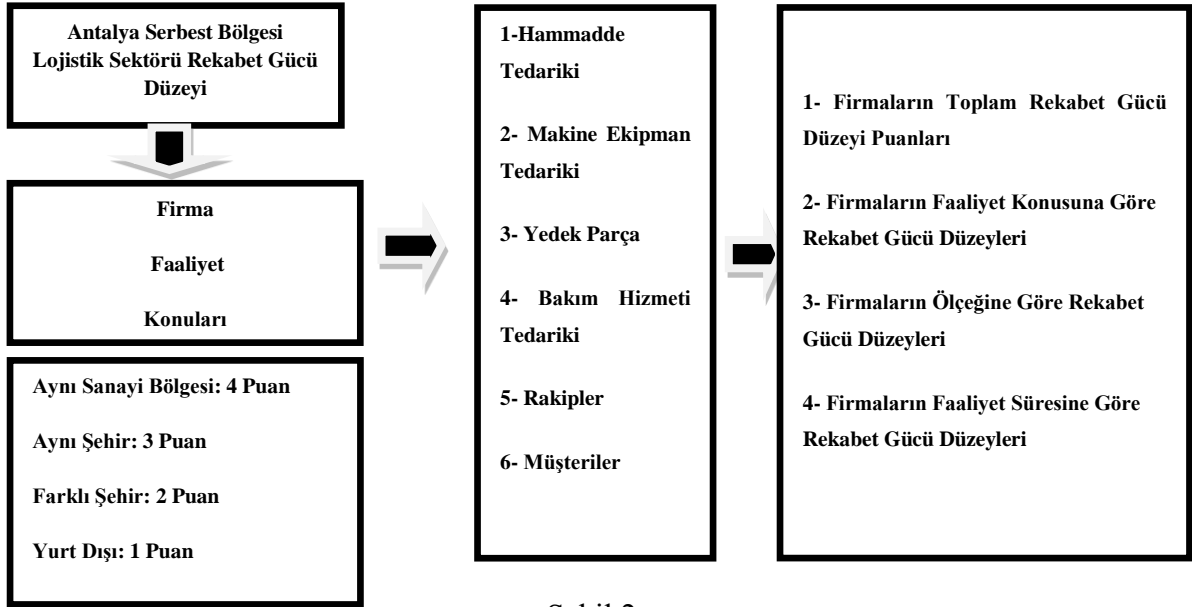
Antalya Serbest Bölgesi Lojistik Sektörü Rekabet Gücü Düzeyi

Firma

Faaliyet

Konuları

Aynı Sanayi Bölgesi: 4 Puan

Aynı Şehir: 3 Puan

Farklı Şehir: 2 Puan

Yurt Dışı: 1 Puan

1-Hammadde Tedariki

2- Makine Ekipman Tedariki

3- Yedek Parça

4- Bakım Hizmeti Tedariki

5- Rakipler

6- Müşteriler

1- Firmaların Toplam Rekabet Gücü Düzeyi Puanları

2- Firmaların Faaliyet Konusuna Göre Rekabet Gücü Düzeyleri

3- Firmaların Ölçeğine Göre Rekabet Gücü Düzeyleri

4- Firmaların Faaliyet Süresine Göre Rekabet Gücü Düzeyleri

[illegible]